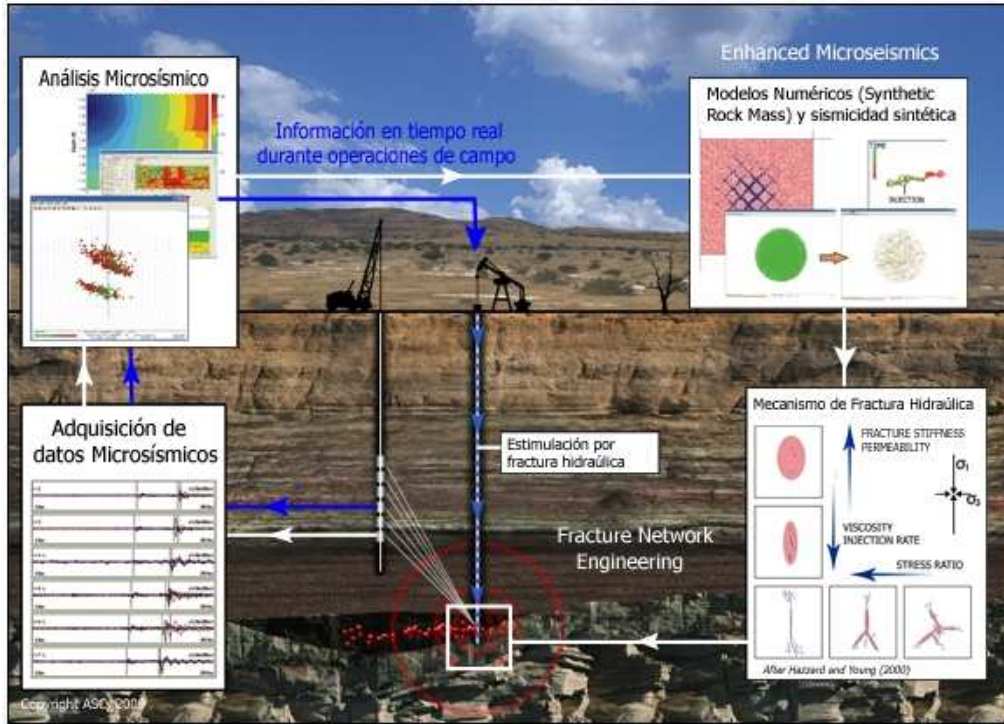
Análisis Microsísmico

Información en tiempo real durante operaciones de campo

Enhanced Microseismics

Modelos Numéricos (Synthetic Rock Mass) y sismicidad sintética

INJECTION

Adquisición de datos Microsísmicos

Estimulación por fractura hidraúlica

Fracture Network Engineering

Mecanismo de Fractura Hidraúlica

FRACTURE STIFFNESS PERMEABILITY

$\sigma_1$

$\sigma_3$

VISCOSITY INJECTION RATE

STRESS RATIO

After Hazzard and Young (2000)

Copyright ASC 2008